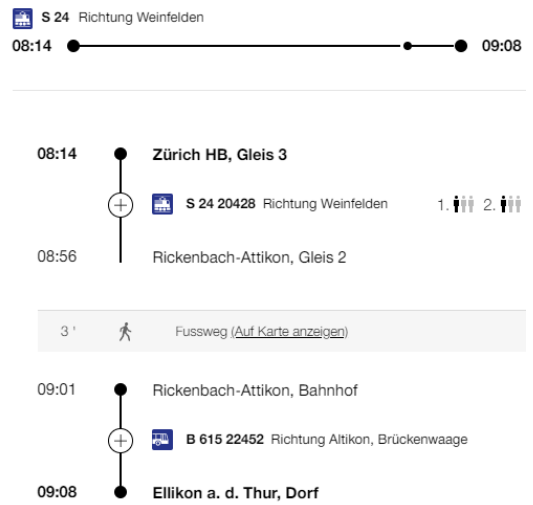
S 24 Richtung Weinfelden

08:14

09:08

08:14 Zürich HB, Gleis 3

S 24 20428 Richtung Weinfelden 1. 2.

08:56 Rickenbach-Attikon, Gleis 2

3 ' Fussweg (Auf Karte anzeigen)

09:01 Rickenbach-Attikon, Bahnhof

B 615 22452 Richtung Altikon, Brückenwaage

09:08 Ellikon a. d. Thur, Dorf